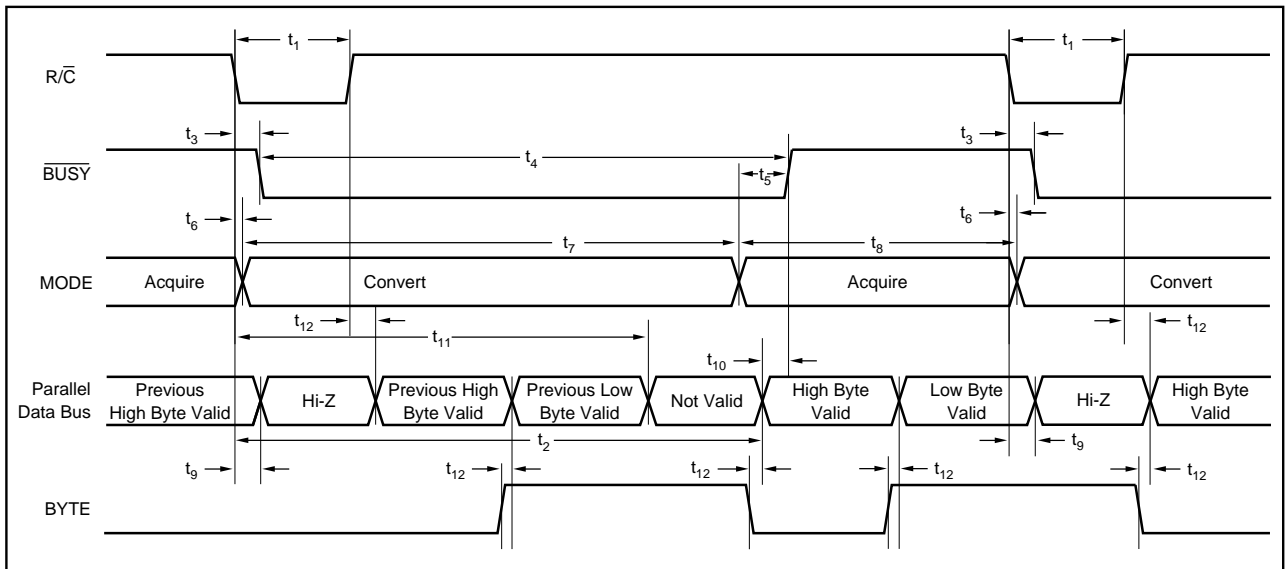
$t_1$

$t_1$

$R/\overline{C}$

$t_3$

$t_3$

$t_4$

$\overline{BUSY}$

$t_5$

$t_6$

$t_6$

$t_7$

$t_8$

MODE

Acquire

Convert

Acquire

Convert

$t_{12}$

$t_{12}$

$t_{11}$

$t_{10}$

Parallel Data Bus

Previous High Byte Valid

Hi-Z

Previous High Byte Valid

Previous Low Byte Valid

Not Valid

High Byte Valid

Low Byte Valid

Hi-Z

High Byte Valid

$t_2$

$t_9$

$t_9$

$t_{12}$

$t_{12}$

$t_{12}$

$t_{12}$

BYTE